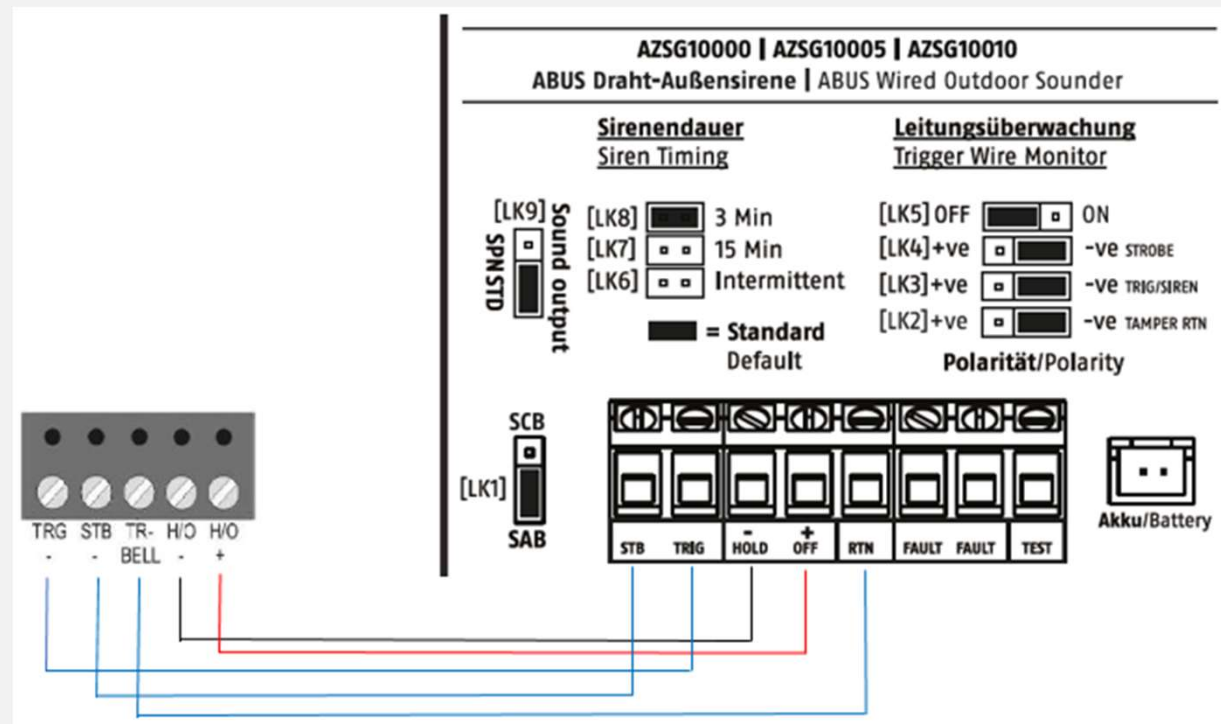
AZSG10000 | AZSG10005 | AZSG10010
ABUS Draht-Außensirene | ABUS Wired Outdoor Sounder

Sirenendauer
Siren Timing

Leitungsüberwachung
Trigger Wire Monitor

[LK9] Sound output
SPN STD

[LK8] 3 Min
[LK7] 15 Min
[LK6] Intermittent

= Standard
Default

[LK5] OFF ON
[LK4] +ve -ve STROBE
[LK3] +ve -ve TRIG/SIREN
[LK2] +ve -ve TAMPER RTN

Polarität/Polarity

SCB
[LK1]
SAB

STB TRIG - HOLD + OFF RTN FAULT FAULT TEST

Akku/Battery

TRG - STB - TR- BELL H/O - H/O +